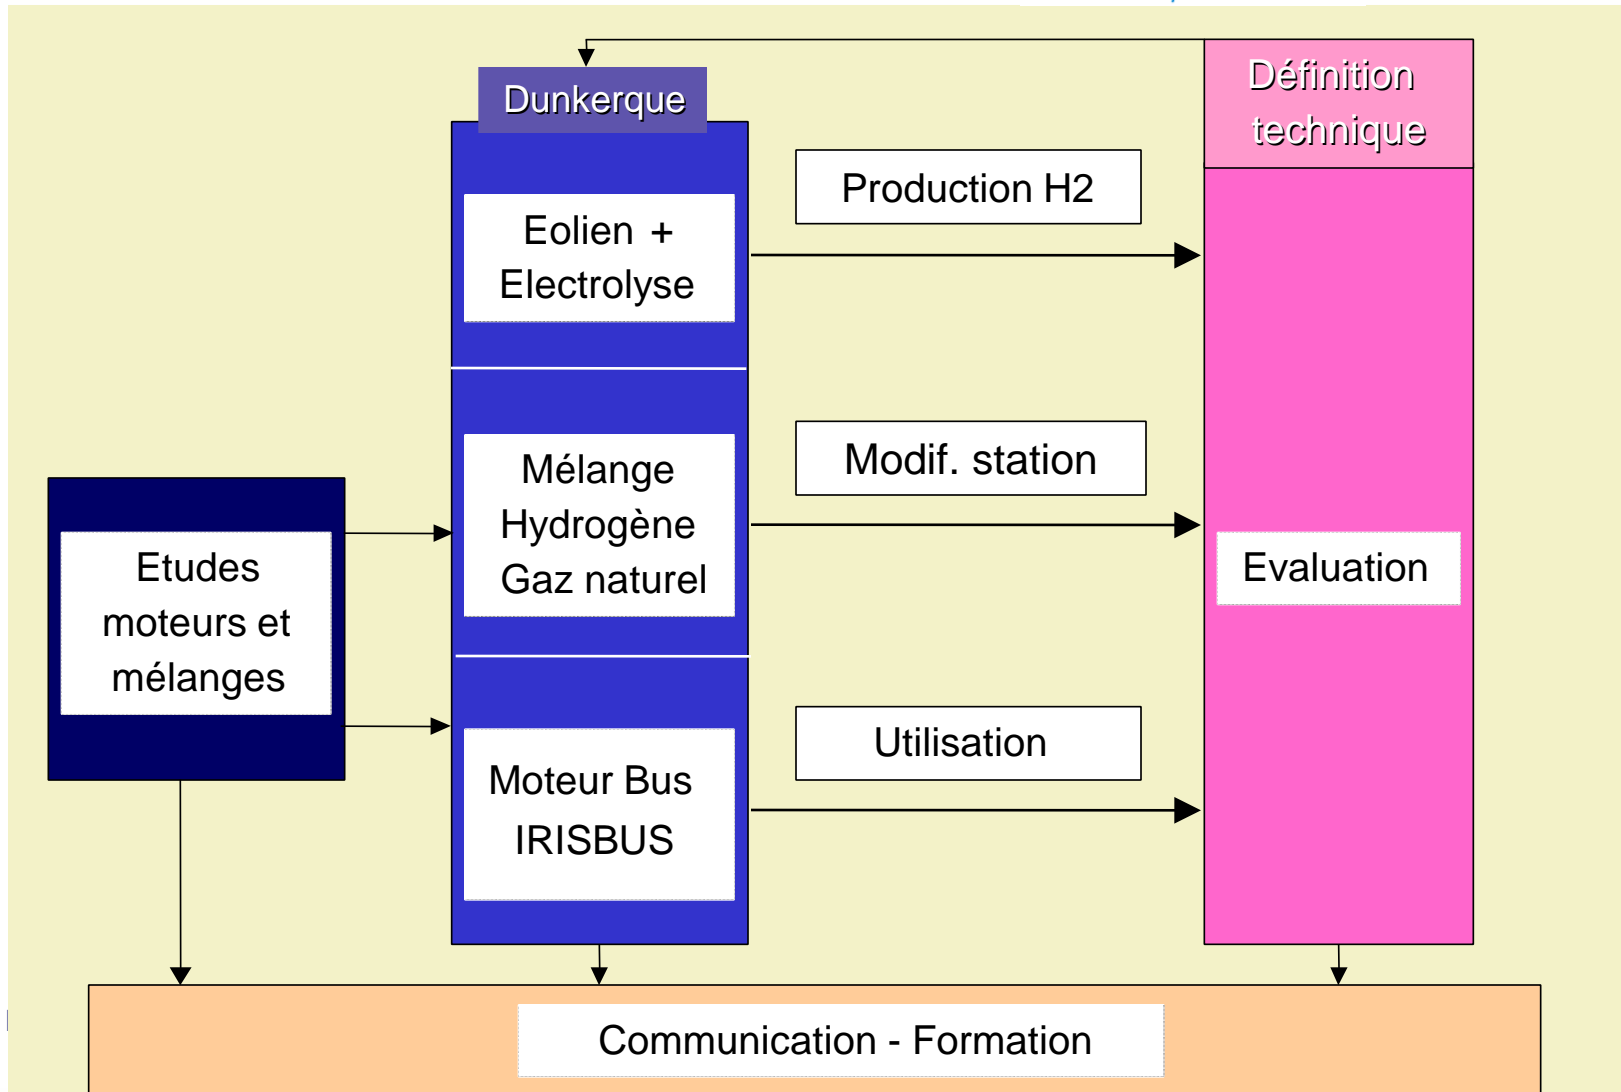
Dunkerque

Définition technique

Production H2

Eolien + Electrolyse

Modif. station

Mélange Hydrogène Gaz naturel

Etudes moteurs et mélanges

Evaluation

Utilisation

Moteur Bus IRISBUS

Communication - Formation